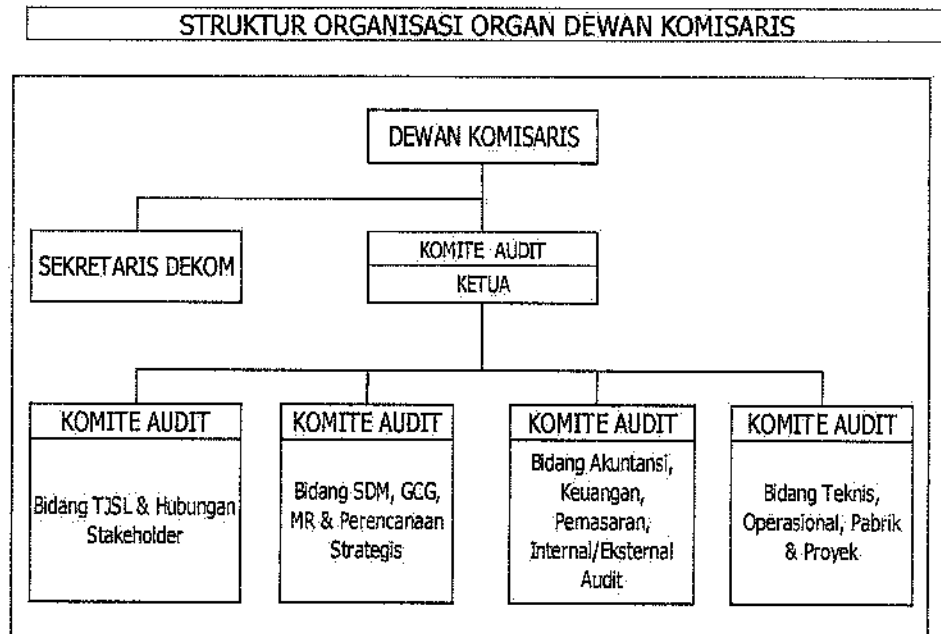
STRUKTUR ORGANISASI ORGAN DEWAN KOMISARIS

DEWAN KOMISARIS

SEKRETARIS DEKOM

KOMITE AUDIT
KETUA

KOMITE AUDIT
Bidang TJSL & Hubungan Stakeholder

KOMITE AUDIT
Bidang SDM, GCG, MR & Perencanaan Strategis

KOMITE AUDIT
Bidang Akuntansi, Keuangan, Pemasaran, Internal/Eksternal Audit

KOMITE AUDIT
Bidang Teknis, Operasional, Pabrik & Proyek